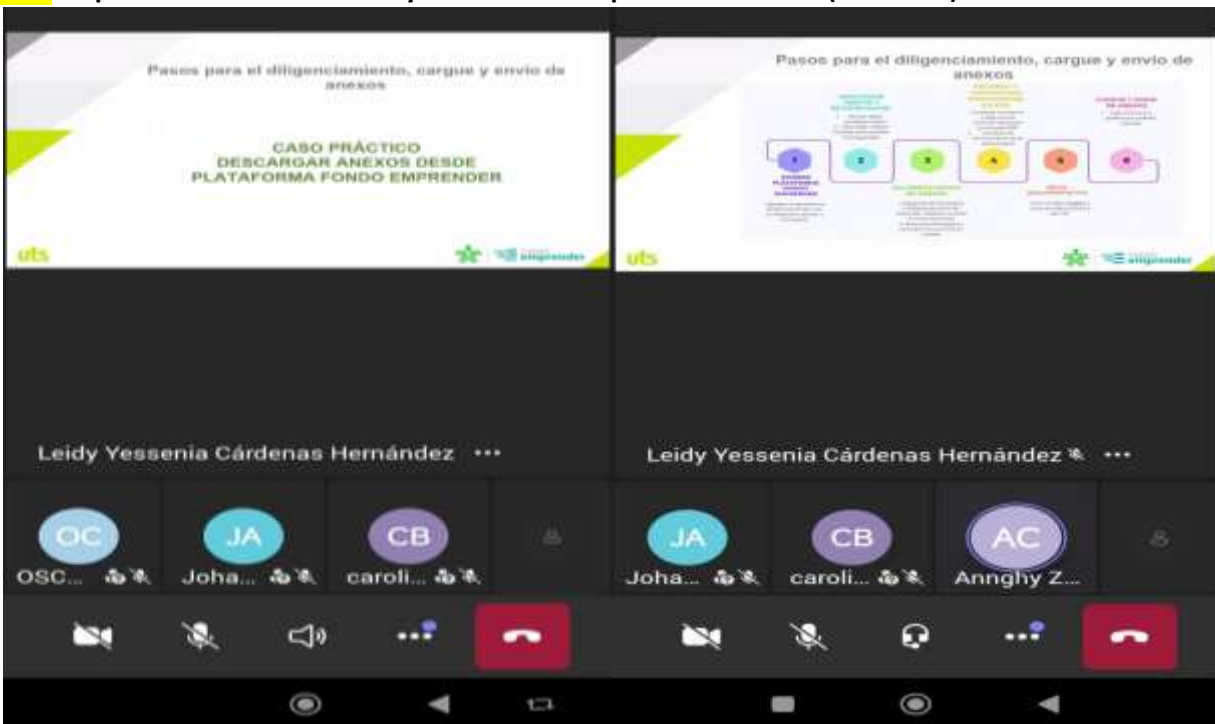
Pasos para el diligenciamiento, cargue y envío de anexos

CASO PRÁCTICO
DESCARGAR ANEXOS DESDE
PLATAFORMA FONDO EMPRENDER

uts

emprender

Leidy Yessenia Cárdenas Hernández ···

OC
OSC...

JA
Joha...

CB
caroli...

Pasos para el diligenciamiento, cargue y envío de anexos

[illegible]

uts

emprender

Leidy Yessenia Cárdenas Hernández ···

JA
Joha...

CB
caroli...

AC
Annghy Z...